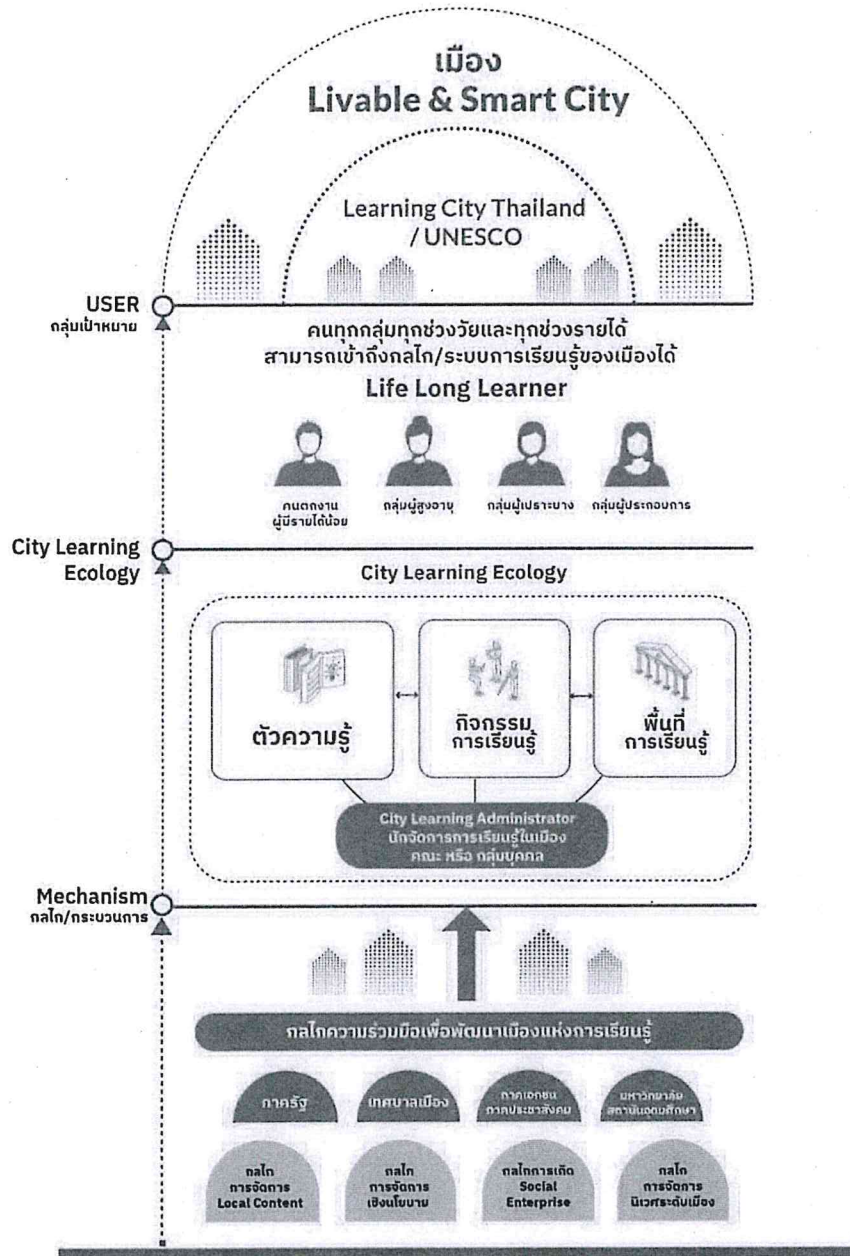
เมือง
Livable & Smart City

Learning City Thailand / UNESCO

USER
กลุ่มเป้าหมาย

คนทุกกลุ่มทุกช่วงวัยและทุกช่วงรายได้ สามารถเข้าถึงกลไก/ระบบการเรียนรู้ของเมืองได้
Life Long Learner

คนตกงาน ผู้มีรายได้น้อย
กลุ่มผู้สูงอายุ
กลุ่มผู้เปราะบาง
กลุ่มผู้ประกอบการ

City Learning Ecology

City Learning Ecology

ตัวความรู้
กิจกรรม การเรียนรู้
พื้นที่ การเรียนรู้

City Learning Administrator
นักจัดการการเรียนรู้ในเมือง
คณะ หรือ กลุ่มบุคคล

Mechanism
กลไก/กระบวนการ

กลไกความร่วมมือเพื่อพัฒนาเมืองแห่งการเรียนรู้

ภาครัฐ
เทศบาลเมือง
ภาคเอกชน ภาคประชาสังคม
มหาวิทยาลัย สถานศึกษา

กลไก การจัดการ Local Content
กลไก การจัดการ เชิงนโยบาย
กลไกการเกิด Social Enterprise
กลไก การจัดการ นิเวศระดับเมือง